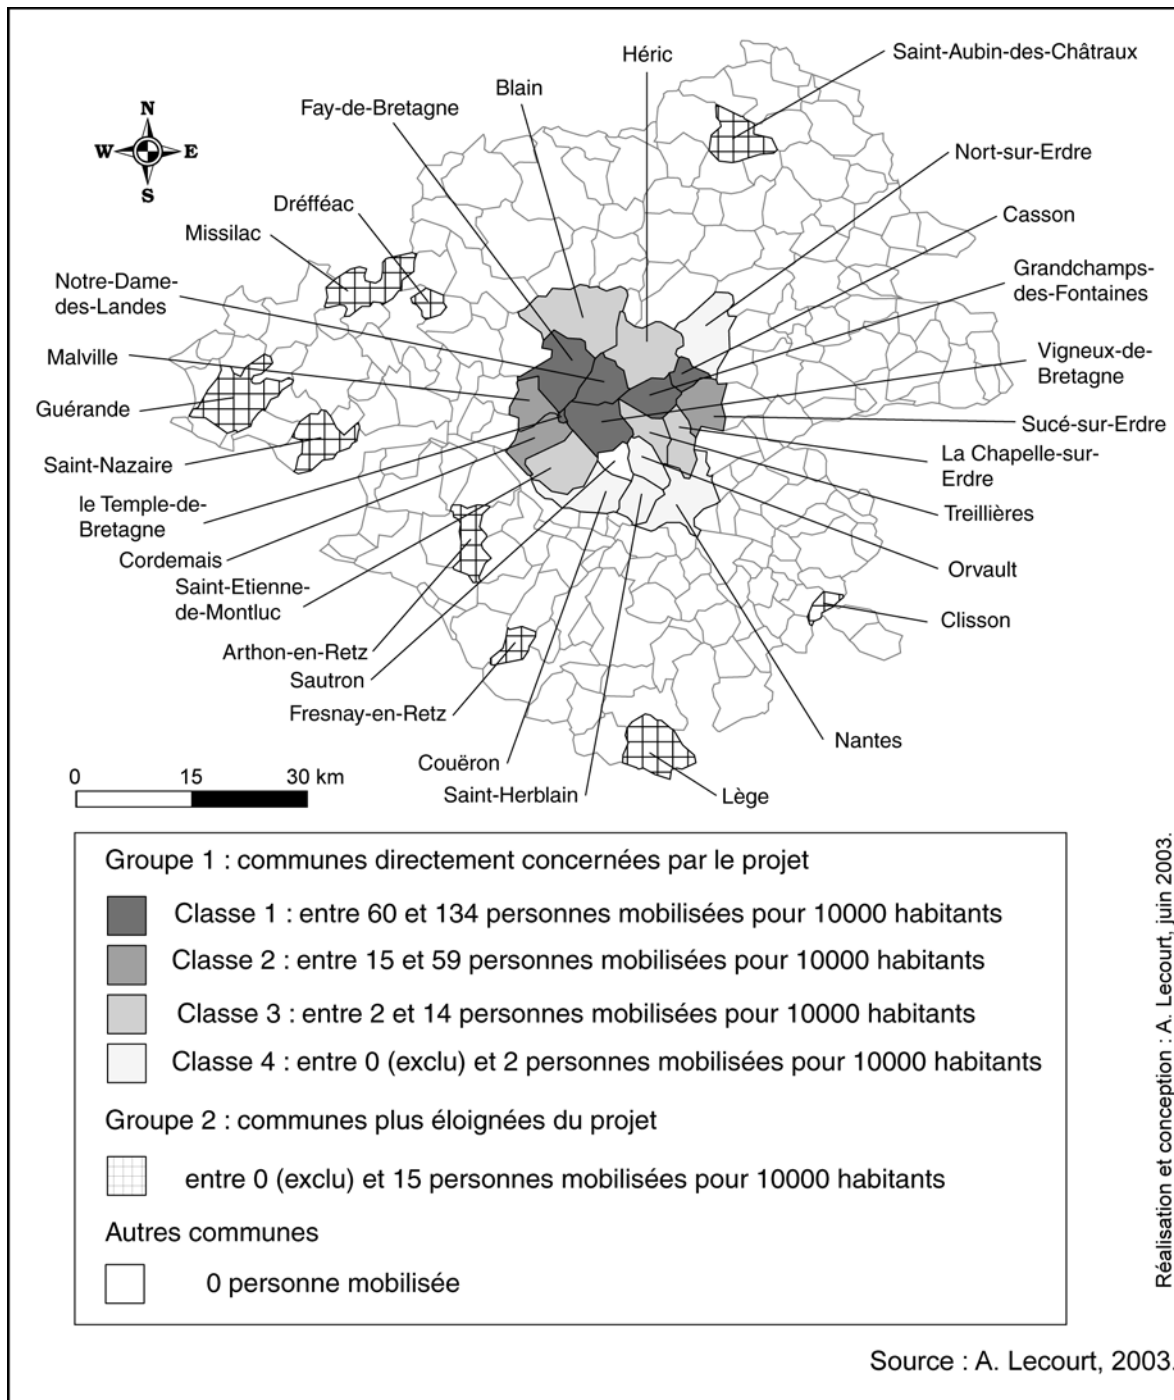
N
W E
S

Héric
Saint-Aubin-des-Châtraux
Blain
Fay-de-Bretagne
Nort-sur-Erdre
Drefféac
Casson
Missilac
Grandchamps-des-Fontaines
Notre-Dame-des-Landes
Vigneux-de-Bretagne
Malville
Guérande
Sucé-sur-Erdre
La Chapelle-sur-Erdre
Saint-Nazaire
le Temple-de-Bretagne
Treillières
Cordemais
Orvault
Saint-Etienne-de-Montluc
Clisson
Arthon-en-Retz
Sautron
Fresnay-en-Retz
Nantes
Couëron
Saint-Herblain
Lège

0 15 30 km

Groupe 1 : communes directement concernées par le projet

Classe 1 : entre 60 et 134 personnes mobilisées pour 10000 habitants

Classe 2 : entre 15 et 59 personnes mobilisées pour 10000 habitants

Classe 3 : entre 2 et 14 personnes mobilisées pour 10000 habitants

Classe 4 : entre 0 (exclu) et 2 personnes mobilisées pour 10000 habitants

Groupe 2 : communes plus éloignées du projet

entre 0 (exclu) et 15 personnes mobilisées pour 10000 habitants

Autres communes

0 personne mobilisée

Réalisation et conception : A. Lecourt, juin 2003.

Source : A. Lecourt, 2003.